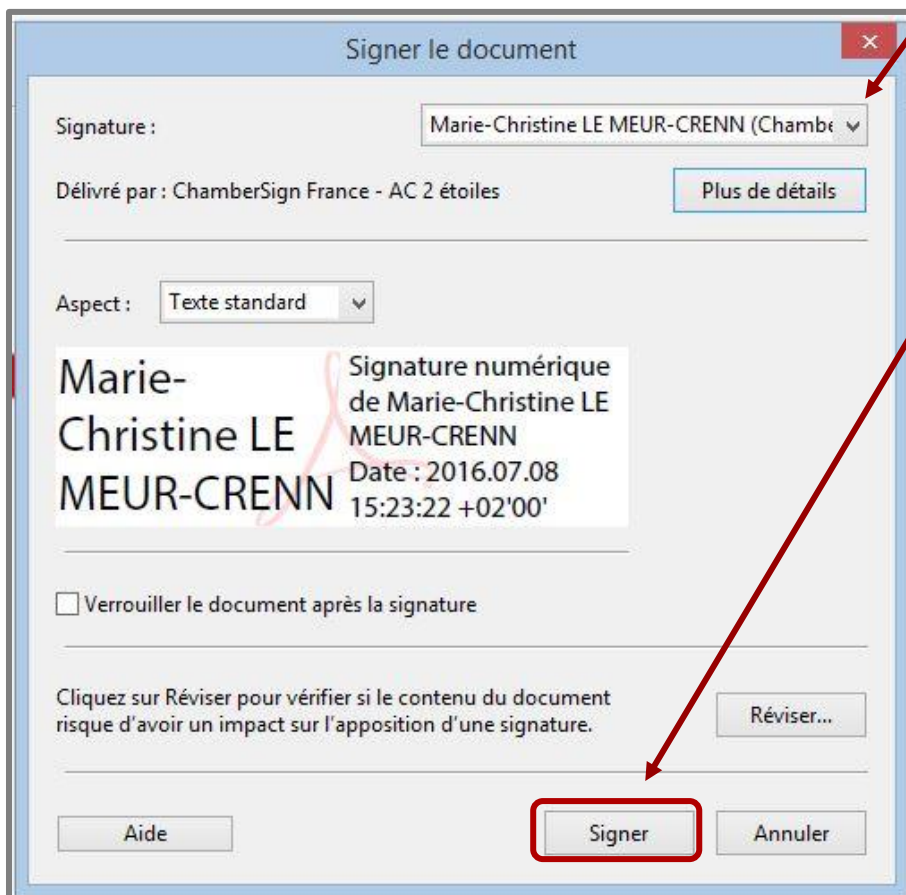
Signer le document

Signature : Marie-Christine LE MEUR-CRENN (Chambe

Délivré par : ChamberSign France - AC 2 étoiles

Plus de détails

Aspect : Texte standard

Marie-Christine LE MEUR-CRENN

Signature numérique de Marie-Christine LE MEUR-CRENN Date : 2016.07.08 15:23:22 +02'00'

Verrouiller le document après la signature

Cliquez sur Réviser pour vérifier si le contenu du document risque d'avoir un impact sur l'apposition d'une signature.

Réviser...

Aide

Signer

Annuler